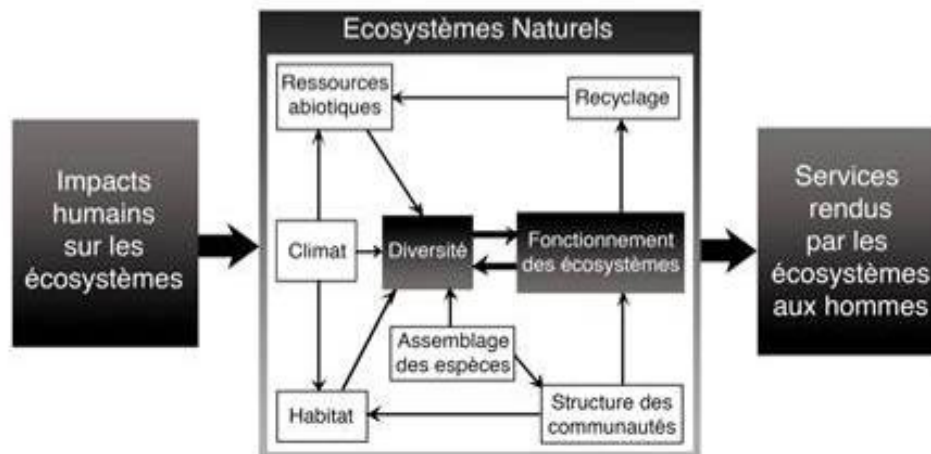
Ecosystèmes Naturels

Impacts humains sur les écosystèmes

Ressources abiotiques

Recyclage

Climat

Diversité

Fonctionnement des écosystèmes

Assemblage des espèces

Habitat

Structure des communautés

Services rendus par les écosystèmes aux hommes